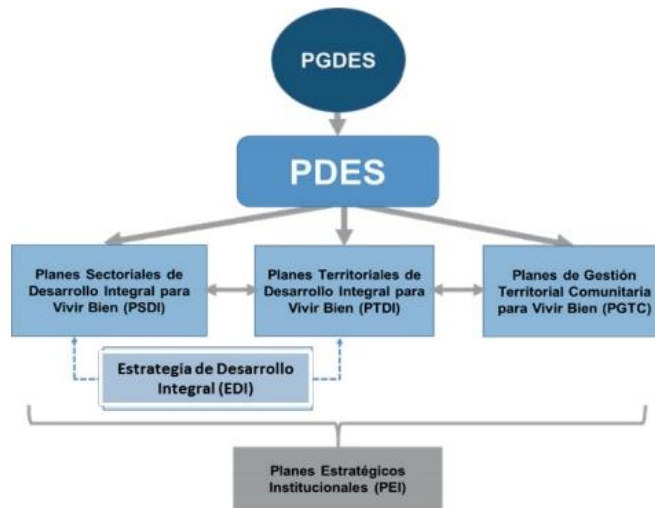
PGDES

PDES

Planes Sectoriales de Desarrollo Integral para Vivir Bien (PSDI)

Planes Territoriales de Desarrollo Integral para Vivir Bien (PTDI)

Planes de Gestión Territorial Comunitaria para Vivir Bien (PGTC)

Estrategia de Desarrollo Integral (EDI)

Planes Estratégicos Institucionales (PEI)